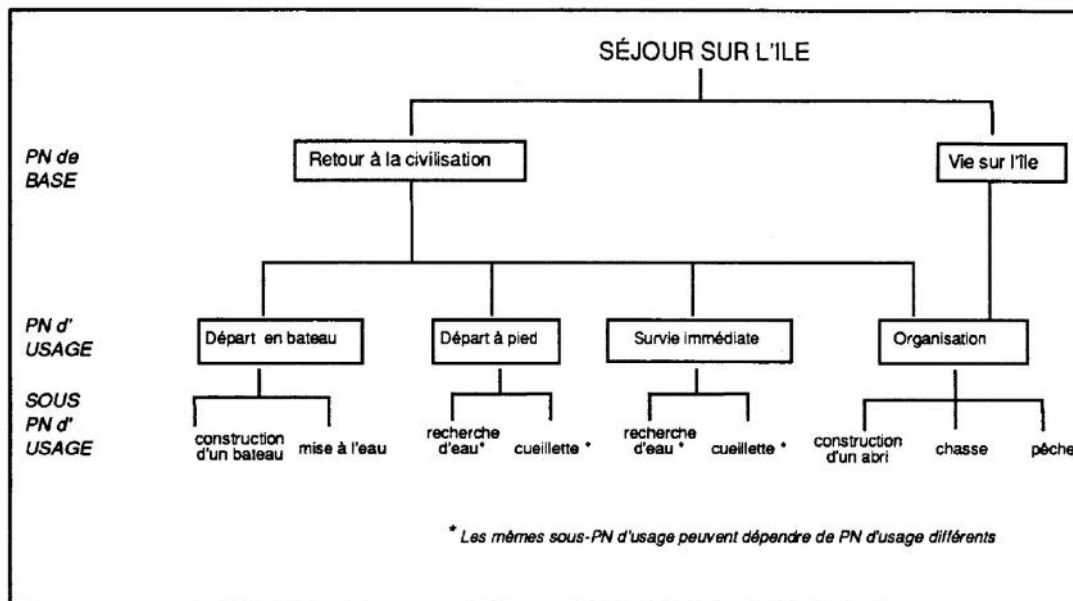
SÉJOUR SUR L'ILE

PN de BASE

Retour à la civilisation

Vie sur l'île

PN d' USAGE

Départ en bateau

Départ à pied

Survie immédiate

Organisation

SOUS PN d' USAGE

construction d'un bateau

mise à l'eau

recherche d'eau*

cueillette *

recherche d'eau *

cueillette *

construction d'un abri

chasse

pêche

* Les mêmes sous-PN d'usage peuvent dépendre de PN d'usage différents